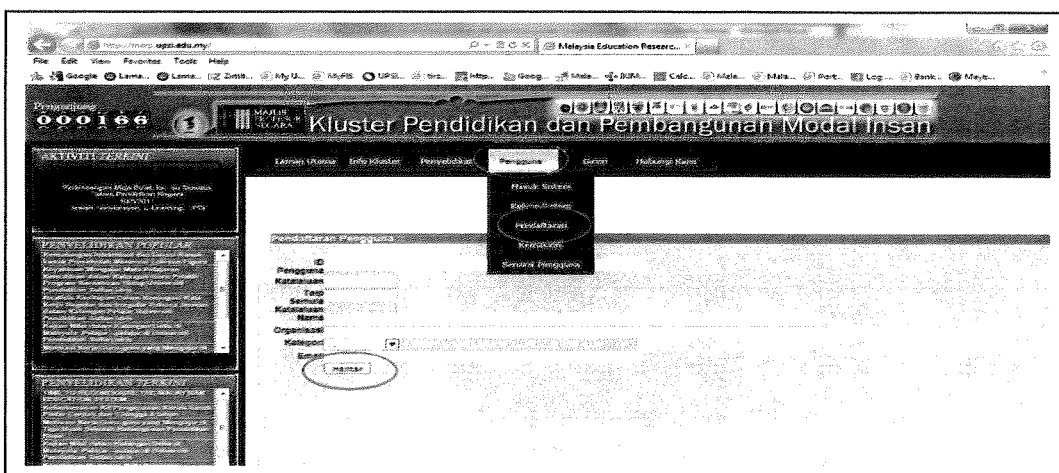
http://merp.upsi.edu.my/
Malaysia Education Researc...
File Edit View Favorites Tools Help
Google
Pengunjung
000166
Kluster Pendidikan dan Pembangunan Modal Insan
AKTIVITI TERKINI
Laman Utama Info Kluster Penyelidikan Pengguna Galeri Hubungi Kami
Masuk Sistem
Pendaftaran
Kemaskini
Senarai Pengguna
PENYELIDIKAN POPULAR
Pendaftaran Pengguna
ID Pengguna
Katalaluan
Taip Semula Katalaluan
Nama
Organisasi
Kategori
Emel
Hantar
PENYELIDIKAN TERKINI
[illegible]